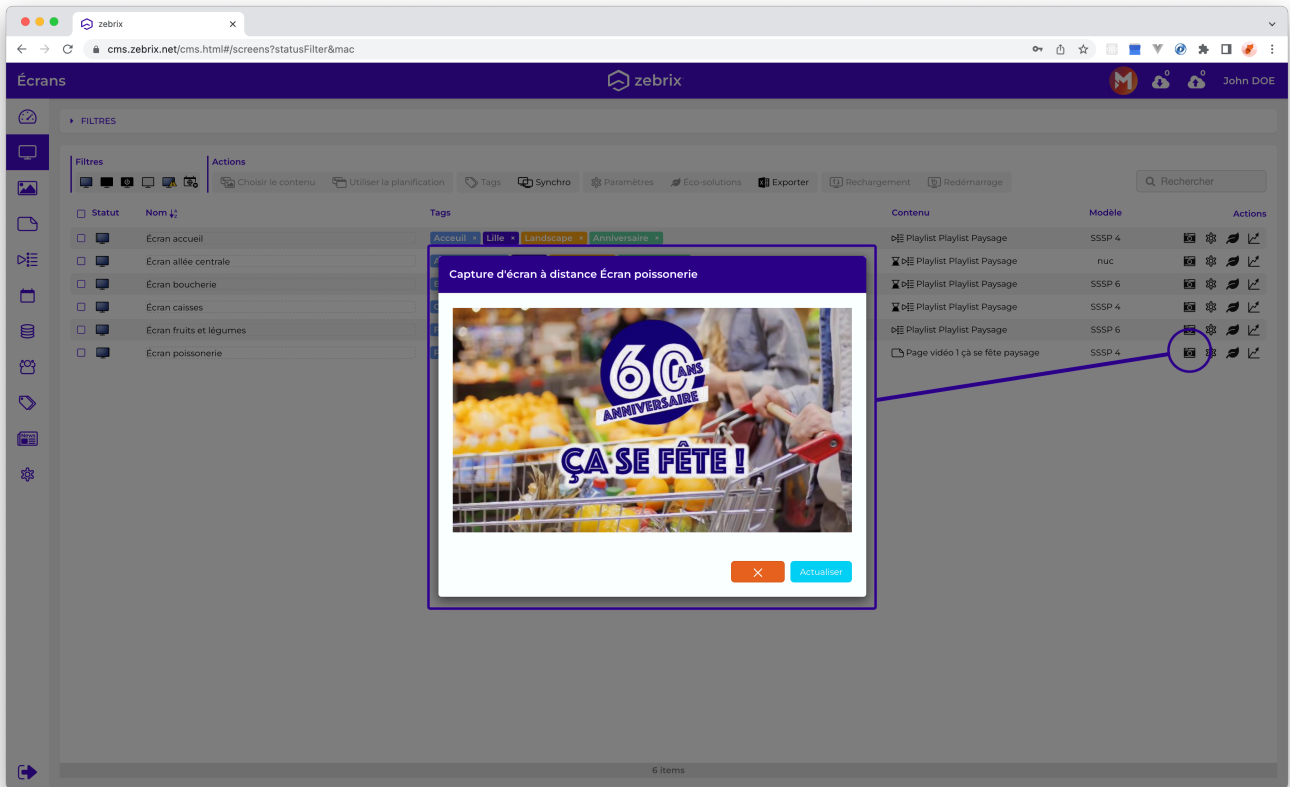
zebrix

cms.zebrix.net/cms.html#/screens?statusFilter&mac

Écrans

zebrix

John DOE

FILTRES

Filtres

Actions

Choisir le contenu

Utiliser la planification

Tags

Synchro

Paramètres

Éco-solutions

Exporter

Rechargement

Redémarrage

Rechercher

| Statut | Nom | Tags | Contenu | Modèle | Actions |
|---|---|---|---|---|---|
| | Écran accueil | Accueil × Lille × Landscape × Anniversaire × | Playlist Playlist Paysage | SSSP 4 | |
| | Écran allée centrale | | Playlist Playlist Paysage | nuc | |
| | Écran boucherie | | Playlist Playlist Paysage | SSSP 6 | |
| | Écran caisses | | Playlist Playlist Paysage | SSSP 4 | |
| | Écran fruits et légumes | | Playlist Playlist Paysage | SSSP 6 | |
| | Écran poissonerie | | Page vidéo 1 ça se fête paysage | SSSP 4 | |

Capture d'écran à distance Écran poissonerie

60 ANS ANNIVERSAIRE

ÇA SE FÊTE !

×

Actualiser

6 items